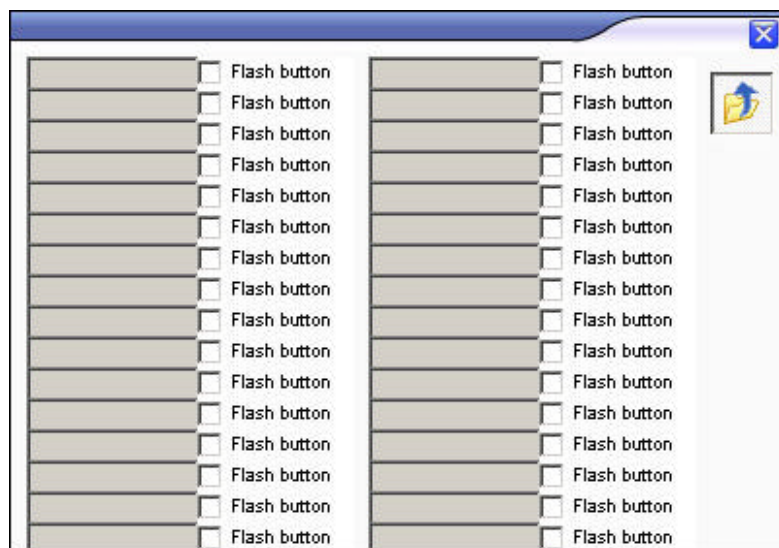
Flash button
Flash button
Flash button
Flash button
Flash button
Flash button
Flash button
Flash button
Flash button
Flash button
Flash button
Flash button
Flash button
Flash button
Flash button
Flash button

Flash button
Flash button
Flash button
Flash button
Flash button
Flash button
Flash button
Flash button
Flash button
Flash button
Flash button
Flash button
Flash button
Flash button
Flash button
Flash button